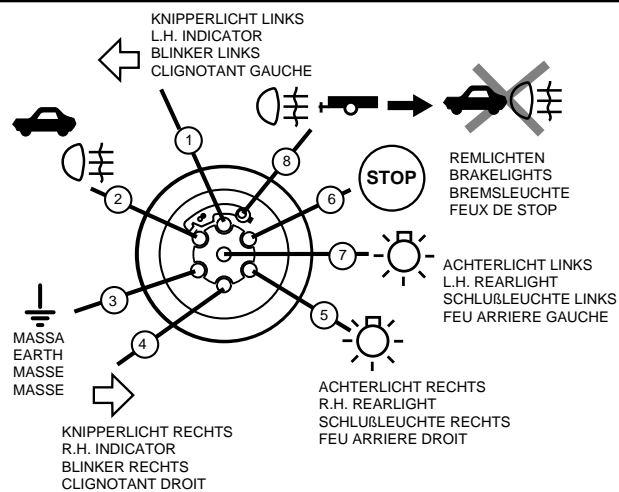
KNIPPERLICHT LINKS
L.H. INDICATOR
BLINKER LINKS
CLIGNOTANT GAUCHE

1

8

2

6

STOP

REMLICHTEN
BRAKELIGHTS
BREMSLEUCHTE
FEUX DE STOP

7

ACHTERLICHT LINKS
L.H. REARLIGHT
SCHLUßLEUCHTE LINKS
FEU ARRIERE GAUCHE

3

MASSA
EARTH
MASSE
MASSE

5

4

ACHTERLICHT RECHTS
R.H. REARLIGHT
SCHLUßLEUCHTE RECHTS
FEU ARRIERE DROIT

KNIPPERLICHT RECHTS
R.H. INDICATOR
BLINKER RECHTS
CLIGNOTANT DROIT